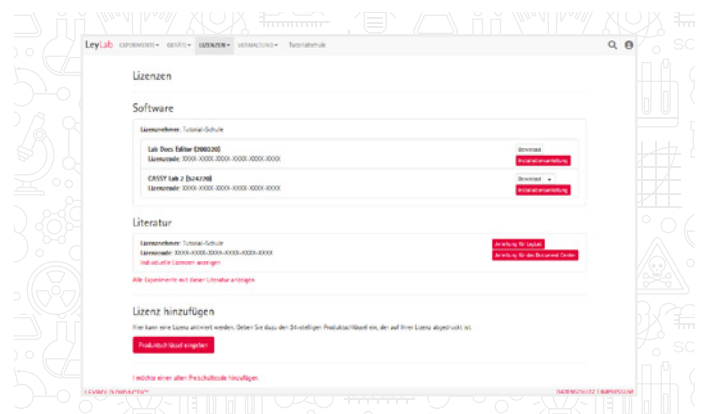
LeyLab EXPERIMENTE ▾ GERÄTE ▾ LIZENZEN ▾ VERWALTUNG ▾ Tutorialschule

Lizenzen

Software

Lizenznehmer: Tutorial-Schule

Lab Docs Editor (200320)
Lizenzcode: XXXX-XXXX-XXXX-XXXX-XXXX-XXXX

Download
Installationsanleitung

CASSY Lab 2 (524220)
Lizenzcode: XXXX-XXXX-XXXX-XXXX-XXXX-XXXX

Download ▾
Installationsanleitung

Literatur

Lizenznehmer: Tutorial-Schule
Lizenzcode: XXXX-XXXX-XXXX-XXXX-XXXX-XXXX
Individuelle Lizenzen anzeigen

Anleitung für LeyLab
Anleitung für den Document Center

Alle Experimente mit dieser Literatur anzeigen

Lizenz hinzufügen

Hier kann eine Lizenz aktiviert werden. Geben Sie dazu den 24-stelligen Produktschlüssel ein, der auf Ihrer Lizenz abgedruckt ist.

Produktschlüssel eingeben

Ich möchte einen alten Freischaltcode hinzufügen.

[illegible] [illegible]